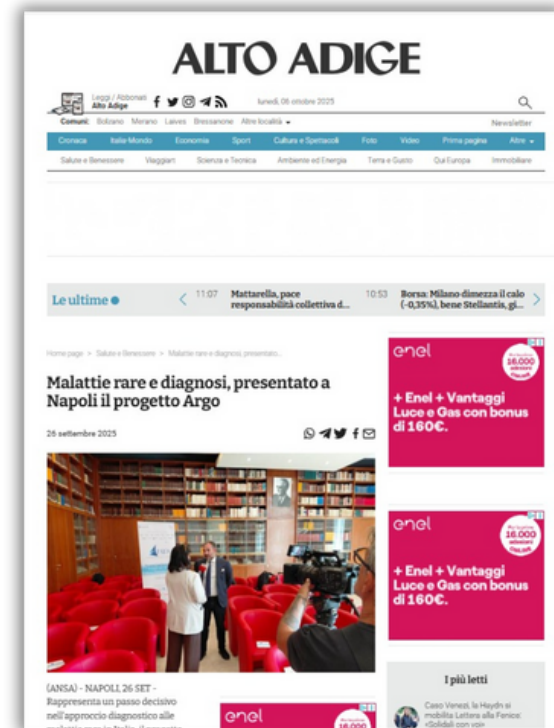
ALTO ADIGE

Leggi / Abbonati
Alto Adige

lunedì 06 ottobre 2025

Comuni: Bolzano Merano Laives Bressanone Altre località

Newsletter

Cronaca Italia-Mondo Economia Sport Cultura e Spettacoli Foto Video Prima pagina Altro

Salute e Benessere Viaggiari Scienza e Tecnica Ambiente ed Energia Terra e Gusto Qui Europa Immobiliare

Le ultime

11:07 Mattarella, pace responsabilità collettiva d...

10:53 Borsa: Milano dimezza il calo (-0,35%), bene Stellantis, gi...

Home page > Salute e Benessere > Malattie rare e diagnosi, presentato...

Malattie rare e diagnosi, presentato a Napoli il progetto Argo

26 settembre 2025

enel

16.000

+ Enel + Vantaggi Luce e Gas con bonus di 160€.

enel

16.000

+ Enel + Vantaggi Luce e Gas con bonus di 160€.

(ANSA) - NAPOLI, 26 SET - Rappresenta un passo decisivo nell'approccio diagnostico alle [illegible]

enel

16.000

I più letti

Caso Venezi, la Haydn si mobilita Lettera alla Fenice: «Solidali con voi»